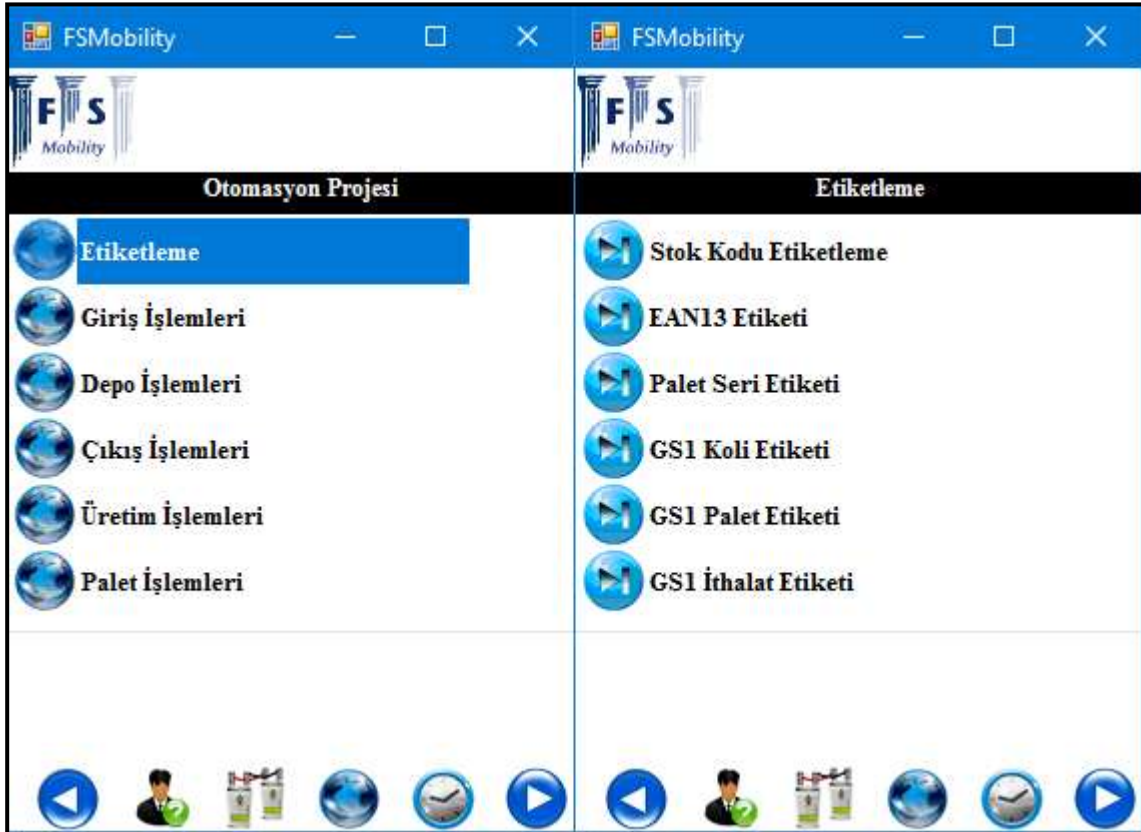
FSMobility

FS Mobility

Otomasyon Projesi

Etiketleme

Giriş İşlemleri

Depo İşlemleri

Çıkış İşlemleri

Üretim İşlemleri

Palet İşlemleri

FSMobility

FS Mobility

Etiketleme

Stok Kodu Etiketleme

EAN13 Etiketi

Palet Seri Etiketi

GS1 Koli Etiketi

GS1 Palet Etiketi

GS1 İthalat Etiketi